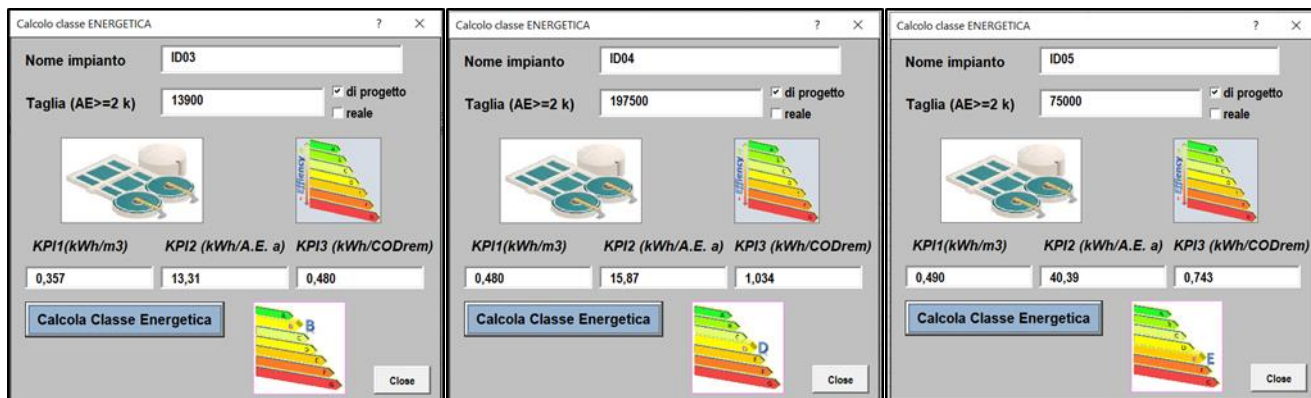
Calcolo classe ENERGETICA ? ×

Nome impianto ID03

Taglia (AE>=2 k) 13900

di progetto
reale

KPI1(kWh/m3) KPI2 (kWh/A.E. a) KPI3 (kWh/CODrem)

0,357 13,31 0,480

Calcola Classe Energetica

B

Close

Calcolo classe ENERGETICA ? ×

Nome impianto ID04

Taglia (AE>=2 k) 197500

di progetto
reale

KPI1(kWh/m3) KPI2 (kWh/A.E. a) KPI3 (kWh/CODrem)

0,480 15,87 1,034

Calcola Classe Energetica

D

Close

Calcolo classe ENERGETICA ? ×

Nome impianto ID05

Taglia (AE>=2 k) 75000

di progetto
reale

KPI1(kWh/m3) KPI2 (kWh/A.E. a) KPI3 (kWh/CODrem)

0,490 40,39 0,743

Calcola Classe Energetica

E

Close